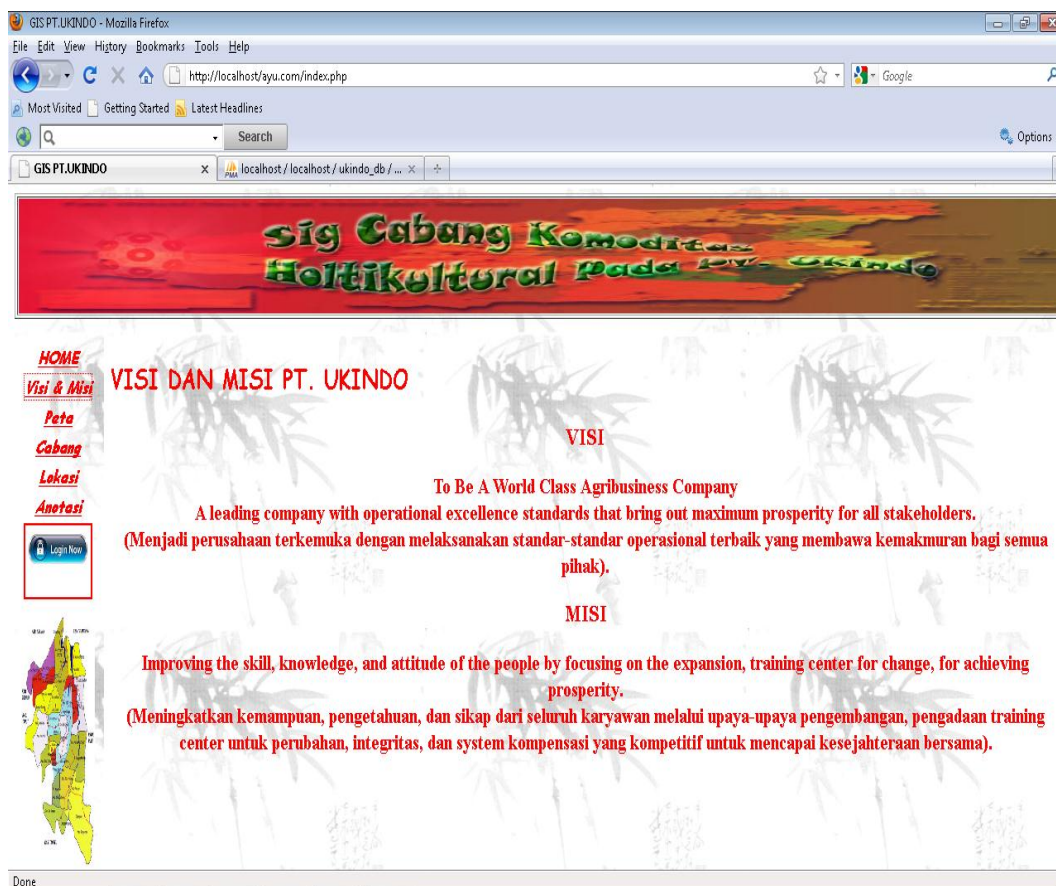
GIS PT.UKINDO - Mozilla Firefox

File Edit View History Bookmarks Tools Help

http://localhost/ayu.com/index.php

Google

Most Visited Getting Started Latest Headlines

Search

Options

GIS PT.UKINDO

localhost / localhost / ukindo_db / ...

Sig Cabang Komoditas Holtikultural Pada PT. Ukindo

HOME
Visi & Misi
Peta
Cabang
Lokasi
Anotasi

Login Now

VISI DAN MISI PT. UKINDO

VISI

To Be A World Class Agribusiness Company
A leading company with operational excellence standards that bring out maximum prosperity for all stakeholders.
(Menjadi perusahaan terkemuka dengan melaksanakan standar-standar operasional terbaik yang membawa kemakmuran bagi semua pihak).

MISI

Improving the skill, knowledge, and attitude of the people by focusing on the expansion, training center for change, for achieving prosperity.
(Meningkatkan kemampuan, pengetahuan, dan sikap dari seluruh karyawan melalui upaya-upaya pengembangan, pengadaan training center untuk perubahan, integritas, dan system kompensasi yang kompetitif untuk mencapai kesejahteraan bersama).

Done